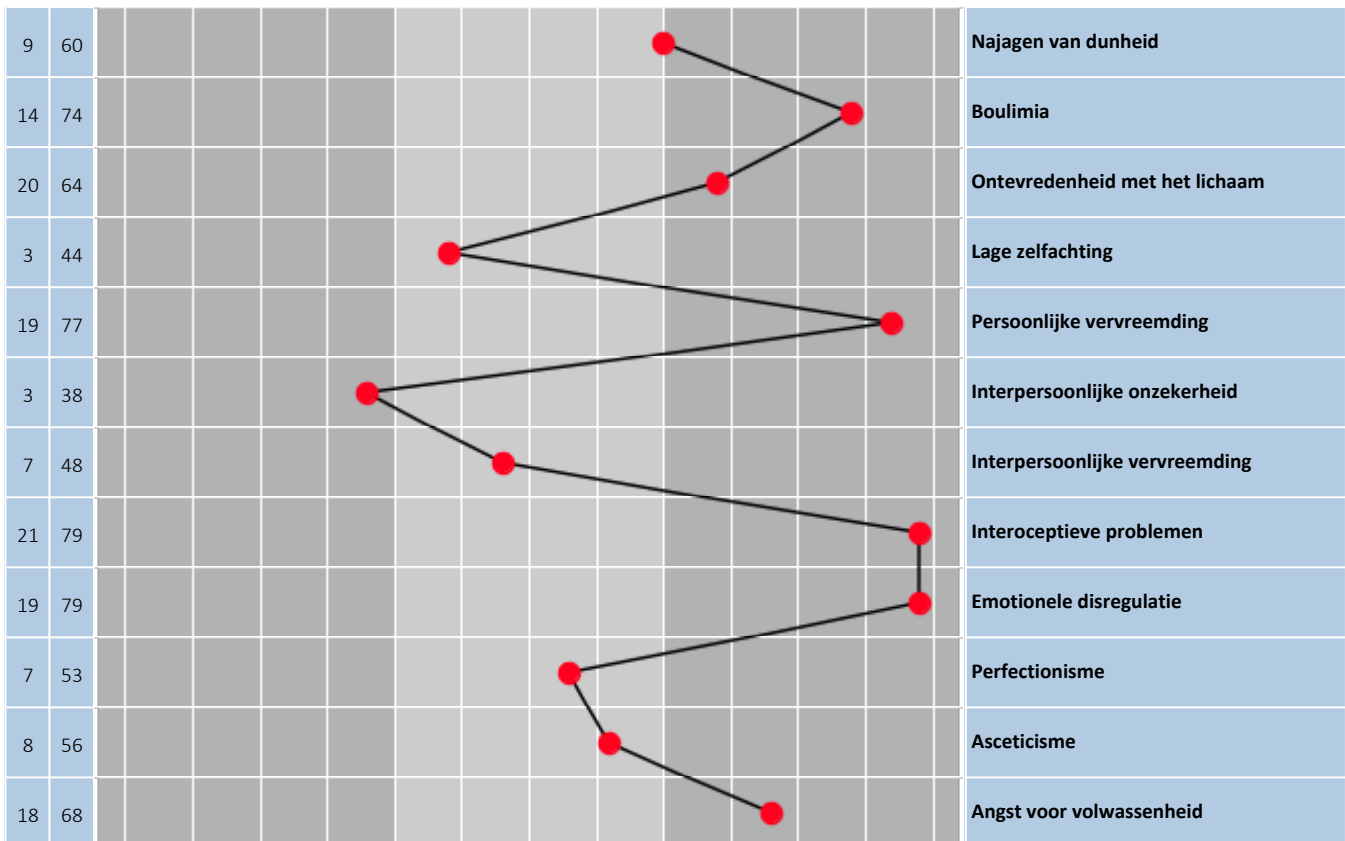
| | | |
|---|---|---|
| 9 | 60 | Najagen van dunheid |
| 14 | 74 | Boulimia |
| 20 | 64 | Ontevredenheid met het lichaam |
| 3 | 44 | Lage zelfachting |
| 19 | 77 | Persoonlijke vervreemding |
| 3 | 38 | Interpersoonlijke onzekerheid |
| 7 | 48 | Interpersoonlijke vervreemding |
| 21 | 79 | Interoceptieve problemen |
| 19 | 79 | Emotionele disregulatie |
| 7 | 53 | Perfectionisme |
| 8 | 56 | Asceticisme |
| 18 | 68 | Angst voor volwassenheid |